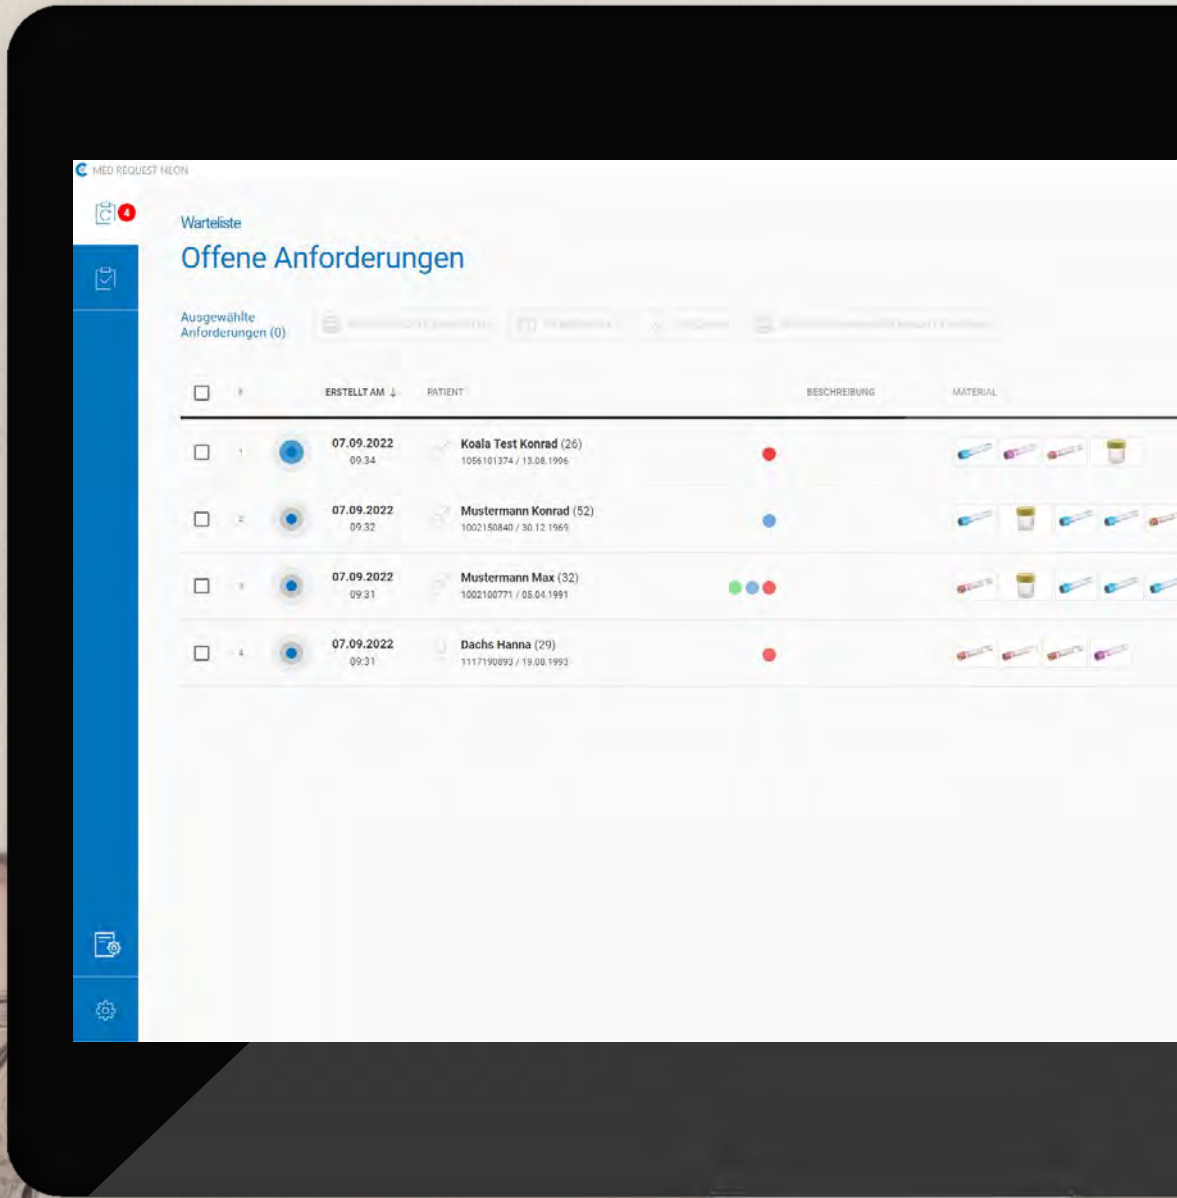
MED REQUEST NEON

4

Warteliste

Offene Anforderungen

Ausgewählte Anforderungen (0) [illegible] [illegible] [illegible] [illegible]

| | # | | ERSTELLT AM ↓ | PATIENT | BESCHREIBUNG | MATERIAL |
|---|---|---|---|---|---|---|
| ☐ | 1 | | 07.09.2022 09:34 | Koala Test Konrad (26) 1056101374 / 13.08.1996 | | |
| ☐ | 2 | | 07.09.2022 09:32 | Mustermann Konrad (52) 1002150840 / 30.12.1969 | | |
| ☐ | 3 | | 07.09.2022 09:31 | Mustermann Max (32) 1002100771 / 05.04.1991 | | |
| ☐ | 4 | | 07.09.2022 09:31 | Dachs Hanna (29) 1117190093 / 19.08.1993 | | |